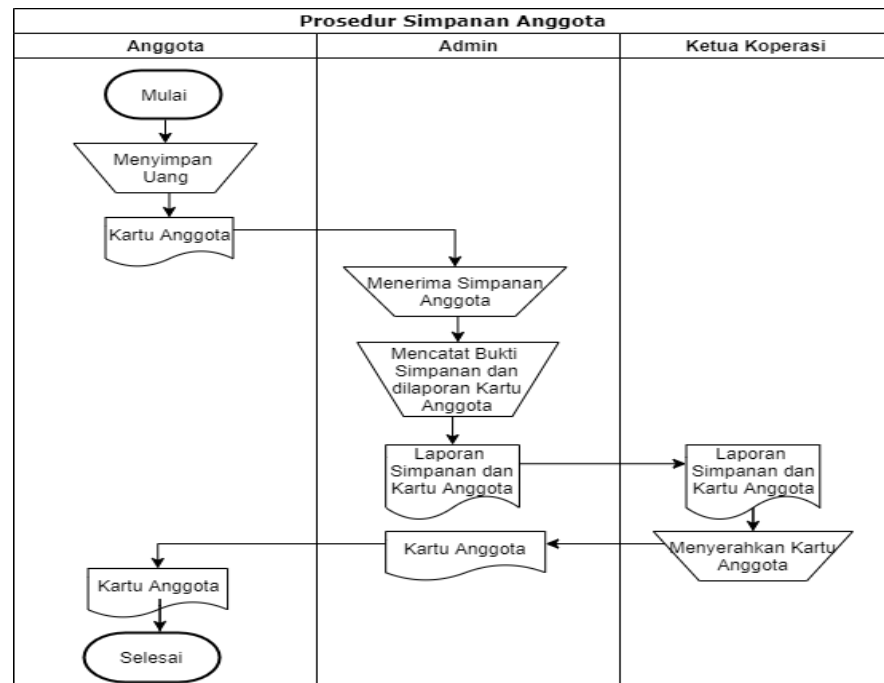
Prosedur Simpanan Anggota

Anggota

Admin

Ketua Koperasi

Mulai

Menyimpan Uang

Kartu Anggota

Menerima Simpanan Anggota

Mencatat Bukti Simpanan dan dilaporan Kartu Anggota

Laporan Simpanan dan Kartu Anggota

Laporan Simpanan dan Kartu Anggota

Menyerahkan Kartu Anggota

Kartu Anggota

Kartu Anggota

Selesai